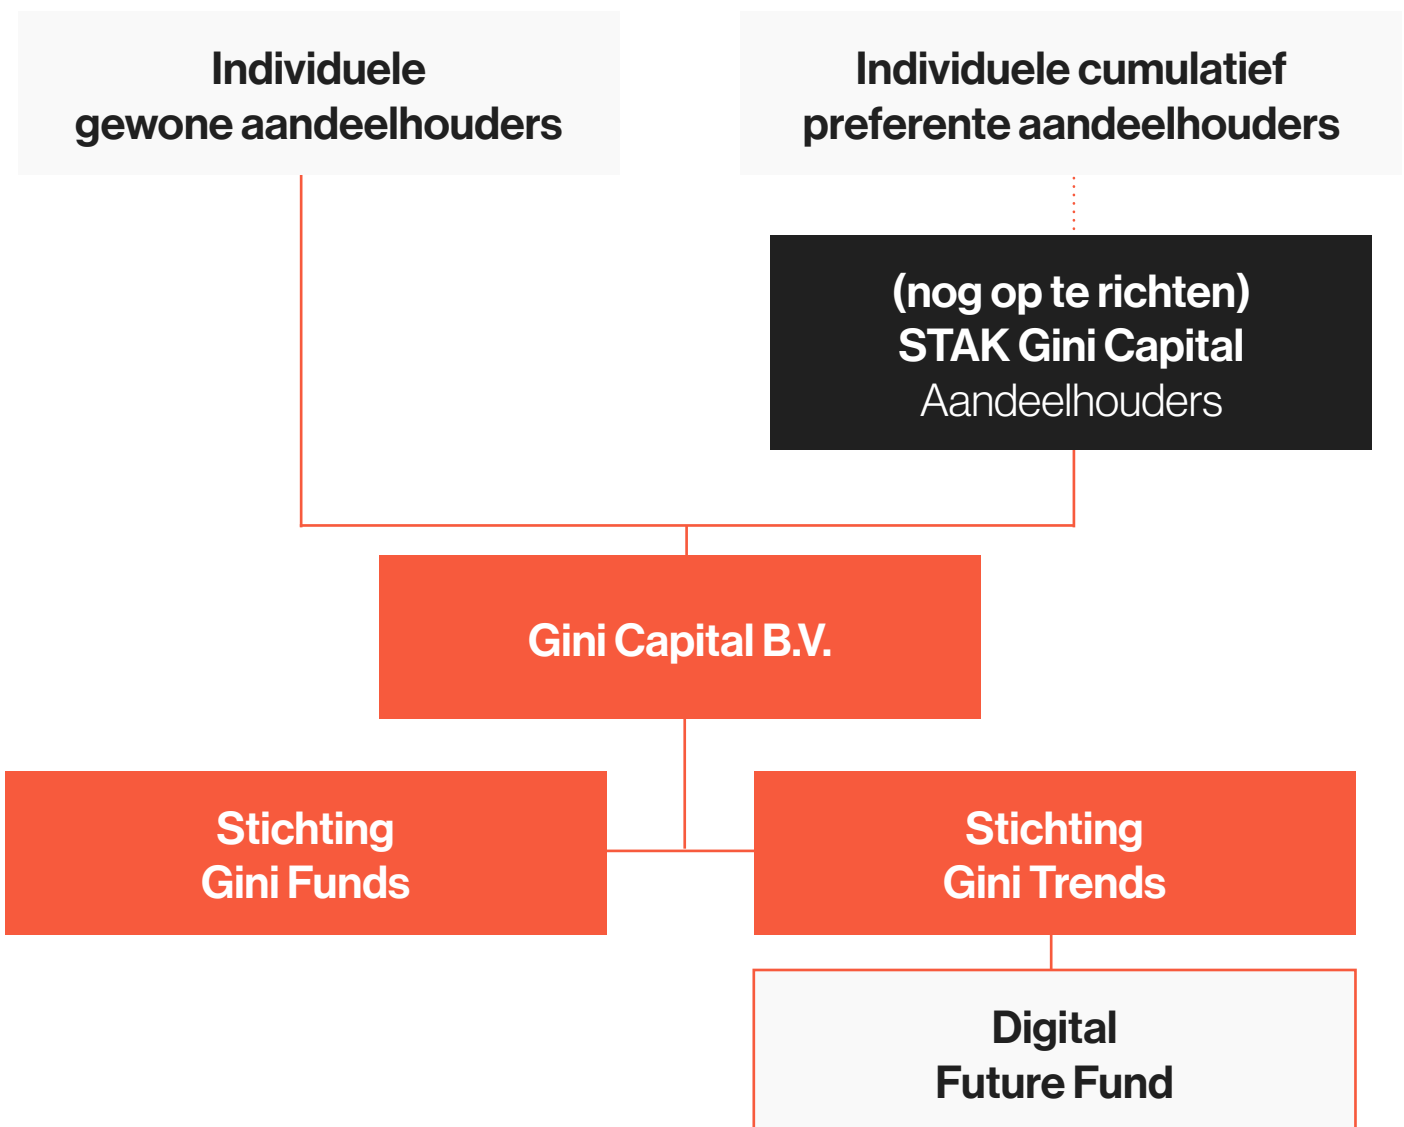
Individuele gewone aandeelhouders

Individuele cumulatief preferente aandeelhouders

(nog op te richten)
STAK Gini Capital
Aandeelhouders

Gini Capital B.V.

Stichting Gini Funds

Stichting Gini Trends

Digital Future Fund